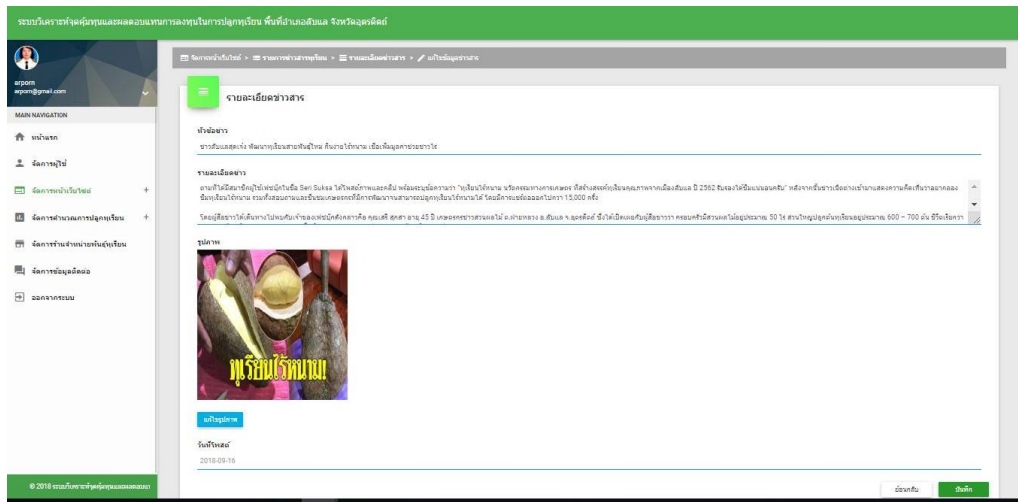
ระบบวิเคราะห์จุดคุ้มทุนและผลตอบแทนการลงทุนในการปลูกทุเรียน พื้นที่อำเภอลับแล จังหวัดอุตรดิตถ์

arporn
arporn@gmail.com

MAIN NAVIGATION

หน้าแรก

จัดการผู้ใช้

จัดการหน้าเว็บไซต์ +

จัดการคำนวณการปลูกทุเรียน +

จัดการร้านจำหน่ายพันธุ์ทุเรียน

จัดการข้อมูลติดต่อ

ออกจากระบบ

© 2018 ระบบวิเคราะห์จุดคุ้มทุนและผลตอบแทน

จัดการหน้าเว็บไซต์ > รายการข่าวสารทุเรียน > รายละเอียดข่าวสาร > แก้ไขข้อมูลข่าวสาร

รายละเอียดข่าวสาร

หัวข้อข่าว

ชาวลับแลสุดเจ๋ง พัฒนาทุเรียนสายพันธุ์ใหม่ กินงายไร้หนาม เชื่อเพิ่มมูลค่าช่วยชาวไร่

รายละเอียดข่าว

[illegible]

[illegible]

รูปภาพ

ทุเรียนไร้หนาม!

แก้ไขรูปภาพ

วันที่โพสต์

2018-09-16

ย้อนกลับ บันทึก